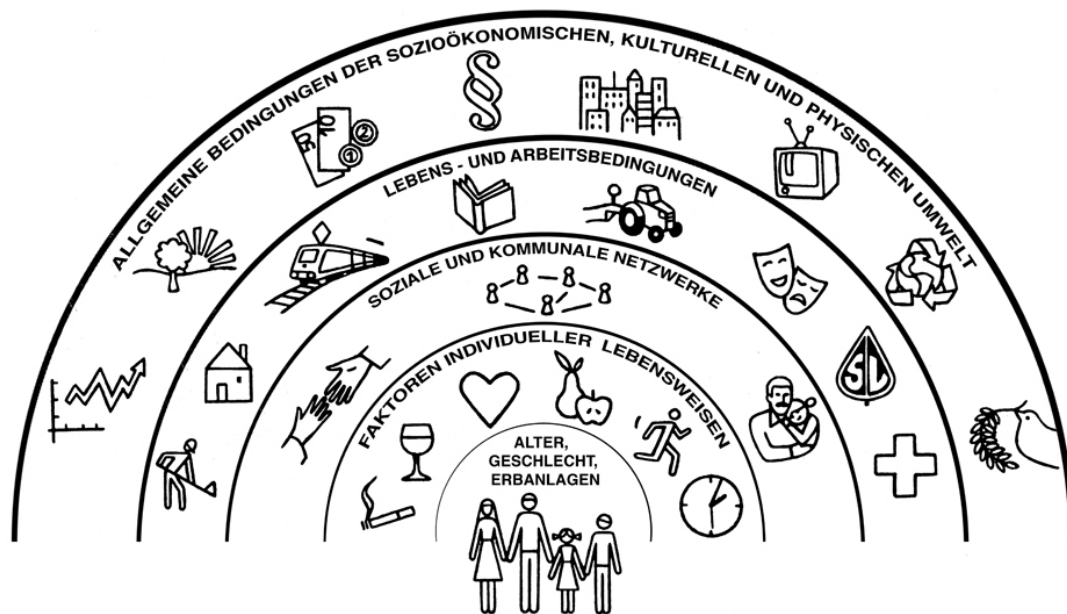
ALLGEMEINE BEDINGUNGEN DER SOZIOÖKONOMISCHEN, KULTURELLEN UND PHYSISCHEN UMWELT

§

LEBENS - UND ARBEITSBEDINGUNGEN

SOZIALE UND KOMMUNALE NETZWERKE

FAKTOREN INDIVIDUELLER LEBENSWEISEN

ALTER, GESCHLECHT, ERBANLAGEN

SL